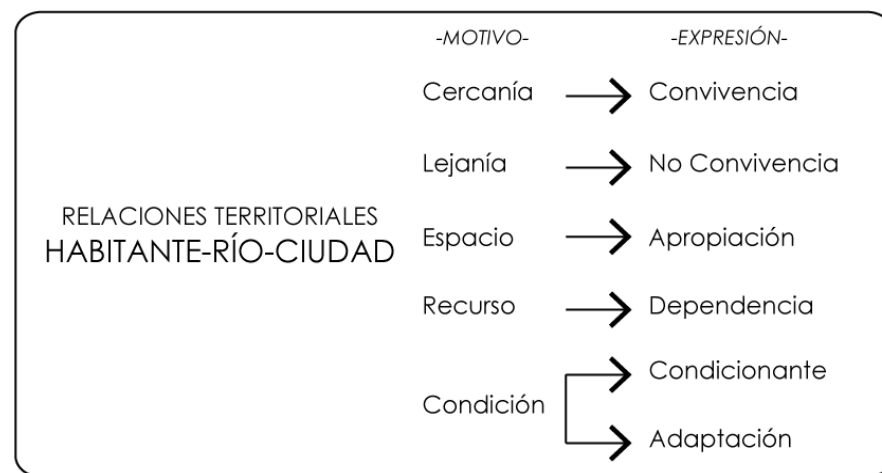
RELACIONES TERRITORIALES
HABITANTE-RÍO-CIUDAD

-MOTIVO- -EXPRESIÓN-

Cercanía → Convivencia

Lejanía → No Convivencia

Espacio → Apropiación

Recurso → Dependencia

Condición → Condicionante
→ Adaptación